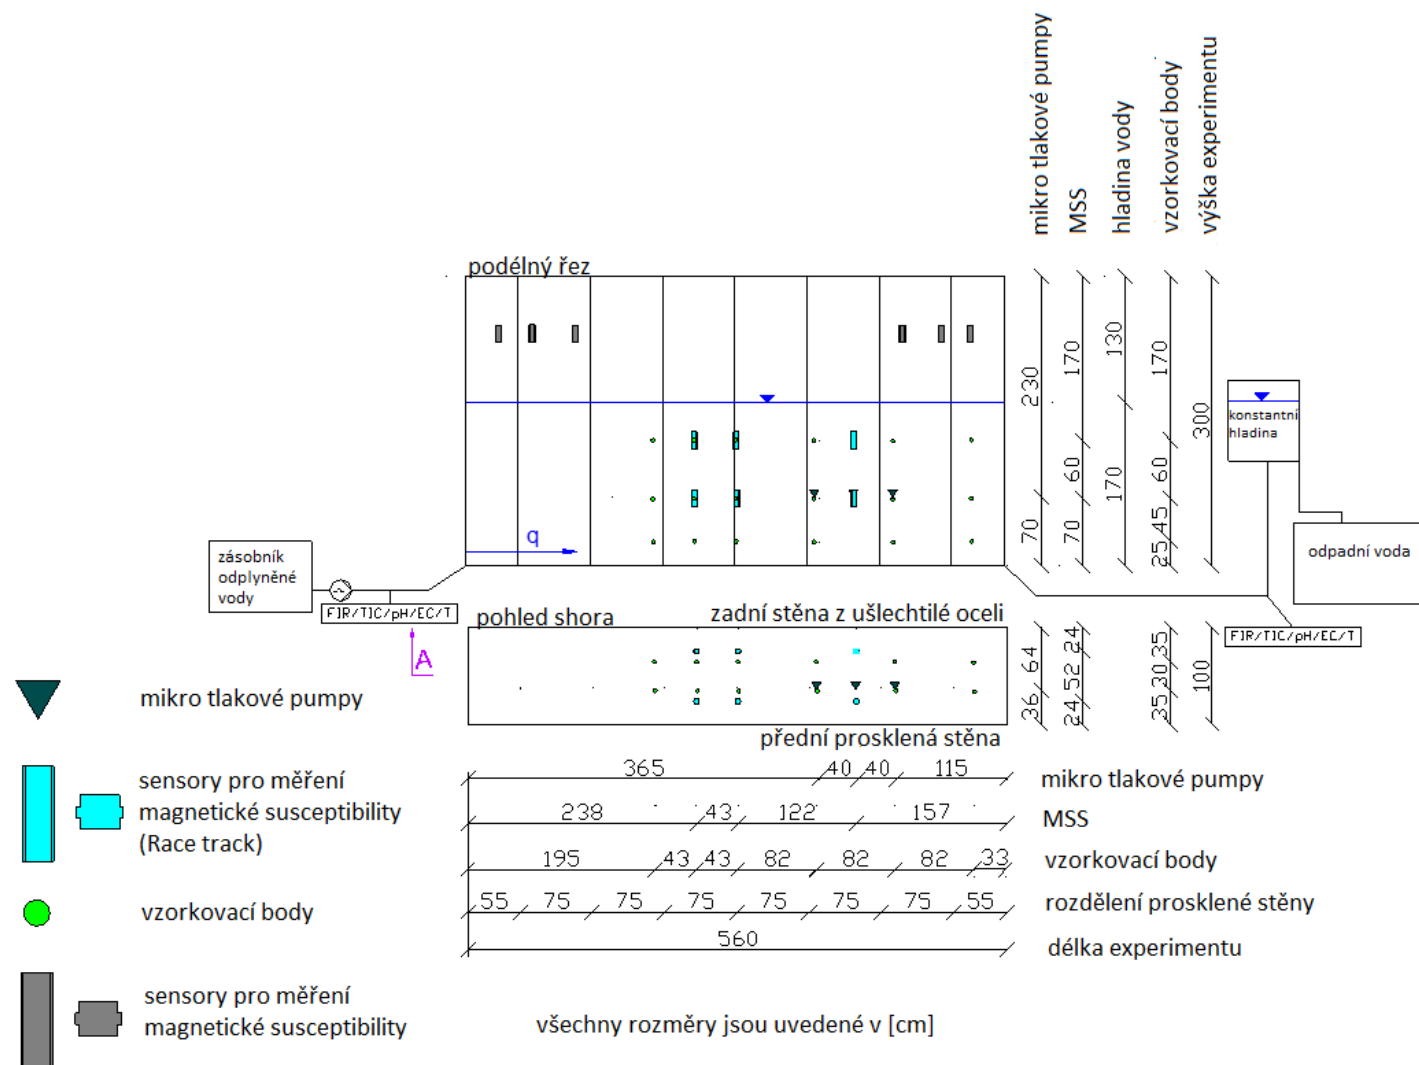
mikro tlakové pumpy
MSS
hladina vody
vzorkovací body
výška experimentu

podélný řez

230
70
170
60
70
130
170
170
60
25 45
300

konstantní hladina

q

zásobník odplyněné vody

FIR/TIC/pH/EC/T

odpadní voda

pohled shora
zadní stěna z ušlechtilé oceli

A

64
36
24
52
24
35
30
35
100

FIR/TIC/pH/EC/T

mikro tlakové pumpy

přední prosklená stěna

365 40 40 115 mikro tlakové pumpy
238 43 122 157 MSS
195 43 43 82 82 82 33 vzorkovací body
55 75 75 75 75 75 75 55 rozdělení prosklené stěny
560 délka experimentu

sensory pro měření magnetické susceptibility (Race track)

vzorkovací body

sensory pro měření magnetické susceptibility

všechny rozměry jsou uvedené v [cm]